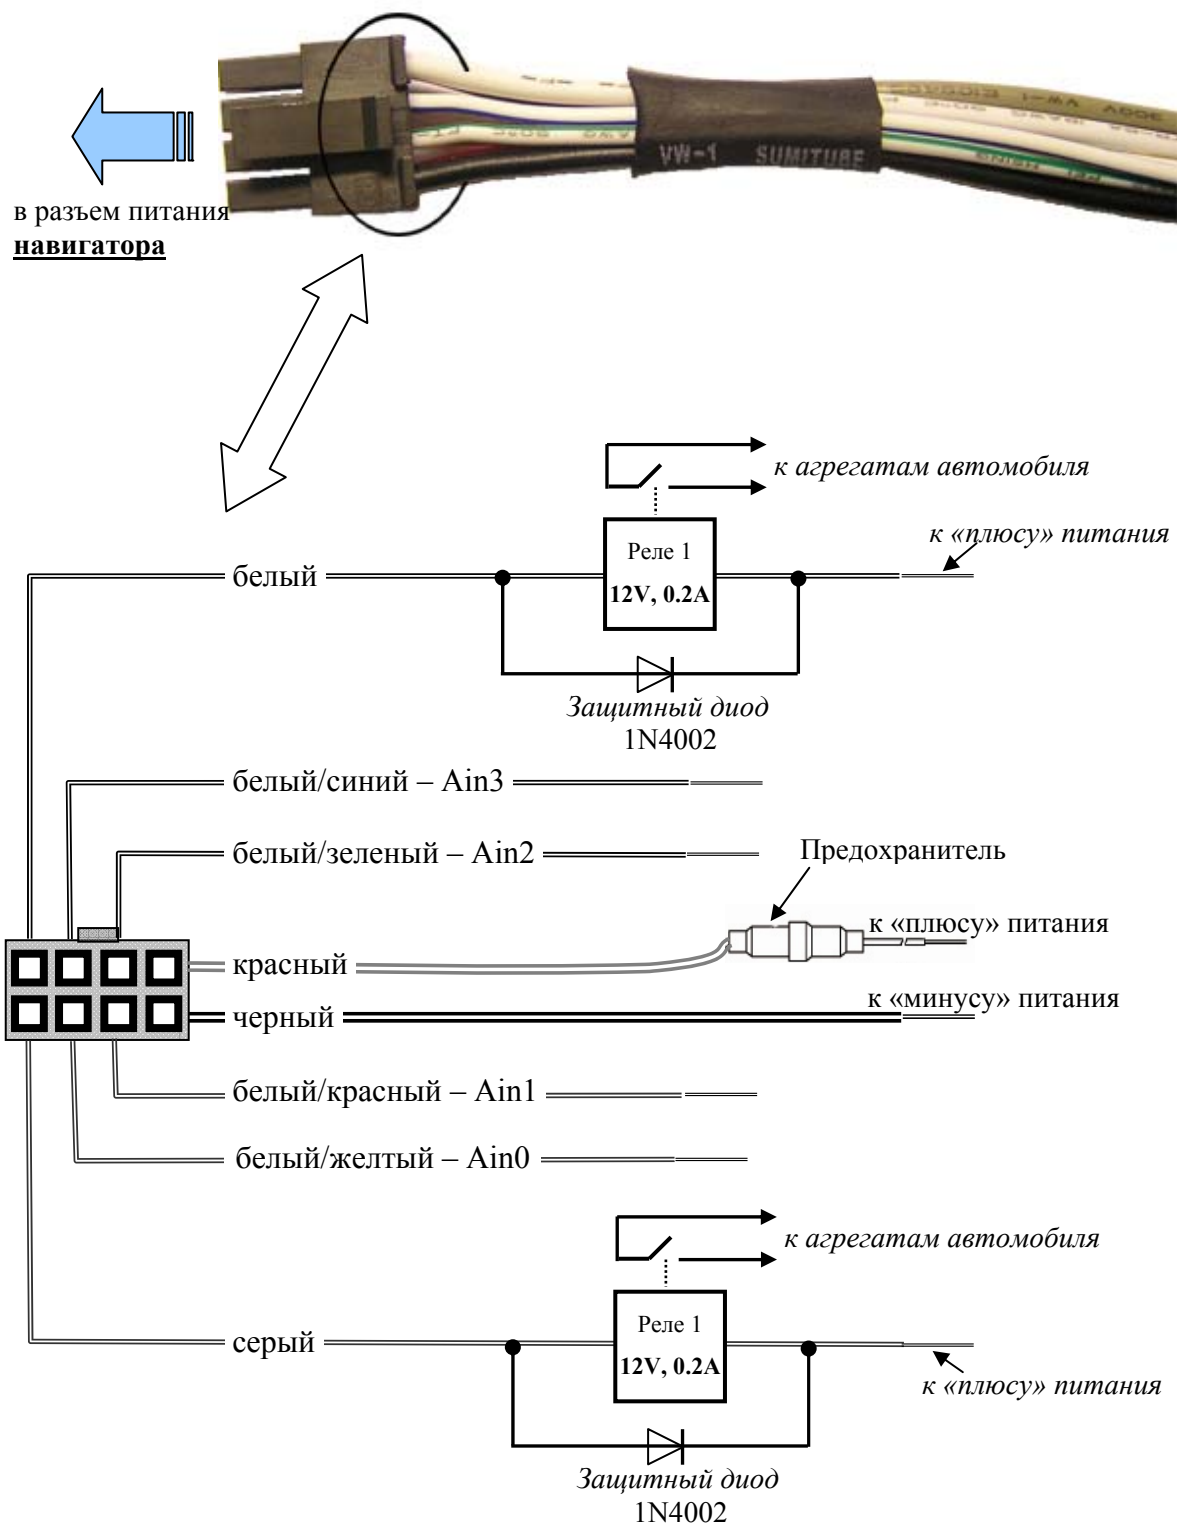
VW-1 SUMITUBE

в разъем питания **навигатора**

к агрегатам автомобиля

к «плюсу» питания

белый

Реле 1
**12V, 0.2A**

Защитный диод
1N4002

белый/синий – Ain3

белый/зеленый – Ain2

Предохранитель

к «плюсу» питания

красный

черный

к «минусу» питания

белый/красный – Ain1

белый/желтый – Ain0

к агрегатам автомобиля

серый

Реле 1
**12V, 0.2A**

к «плюсу» питания

Защитный диод
1N4002